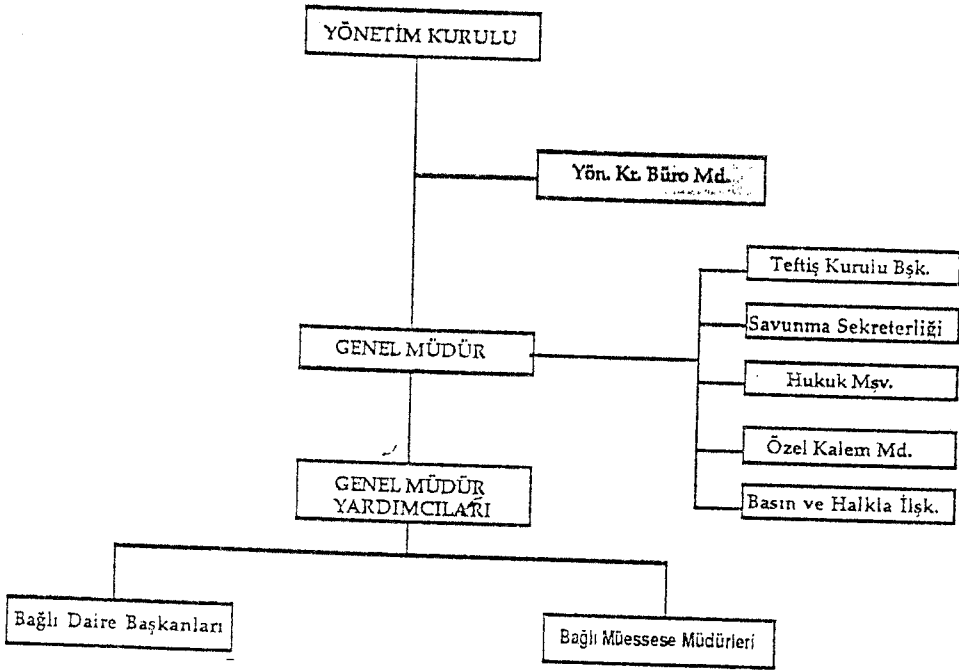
YÖNETİM KURULU

Yön. Kr. Büro Md.

Teftiş Kurulu Bşk.

Savunma Sekreterliği

GENEL MÜDÜR

Hukuk Msv.

Özel Kalem Md.

GENEL MÜDÜR YARDIMCILARI

Basın ve Halkla İlşk.

Bağlı Daire Başkanları

Bağlı Müessese Müdürleri